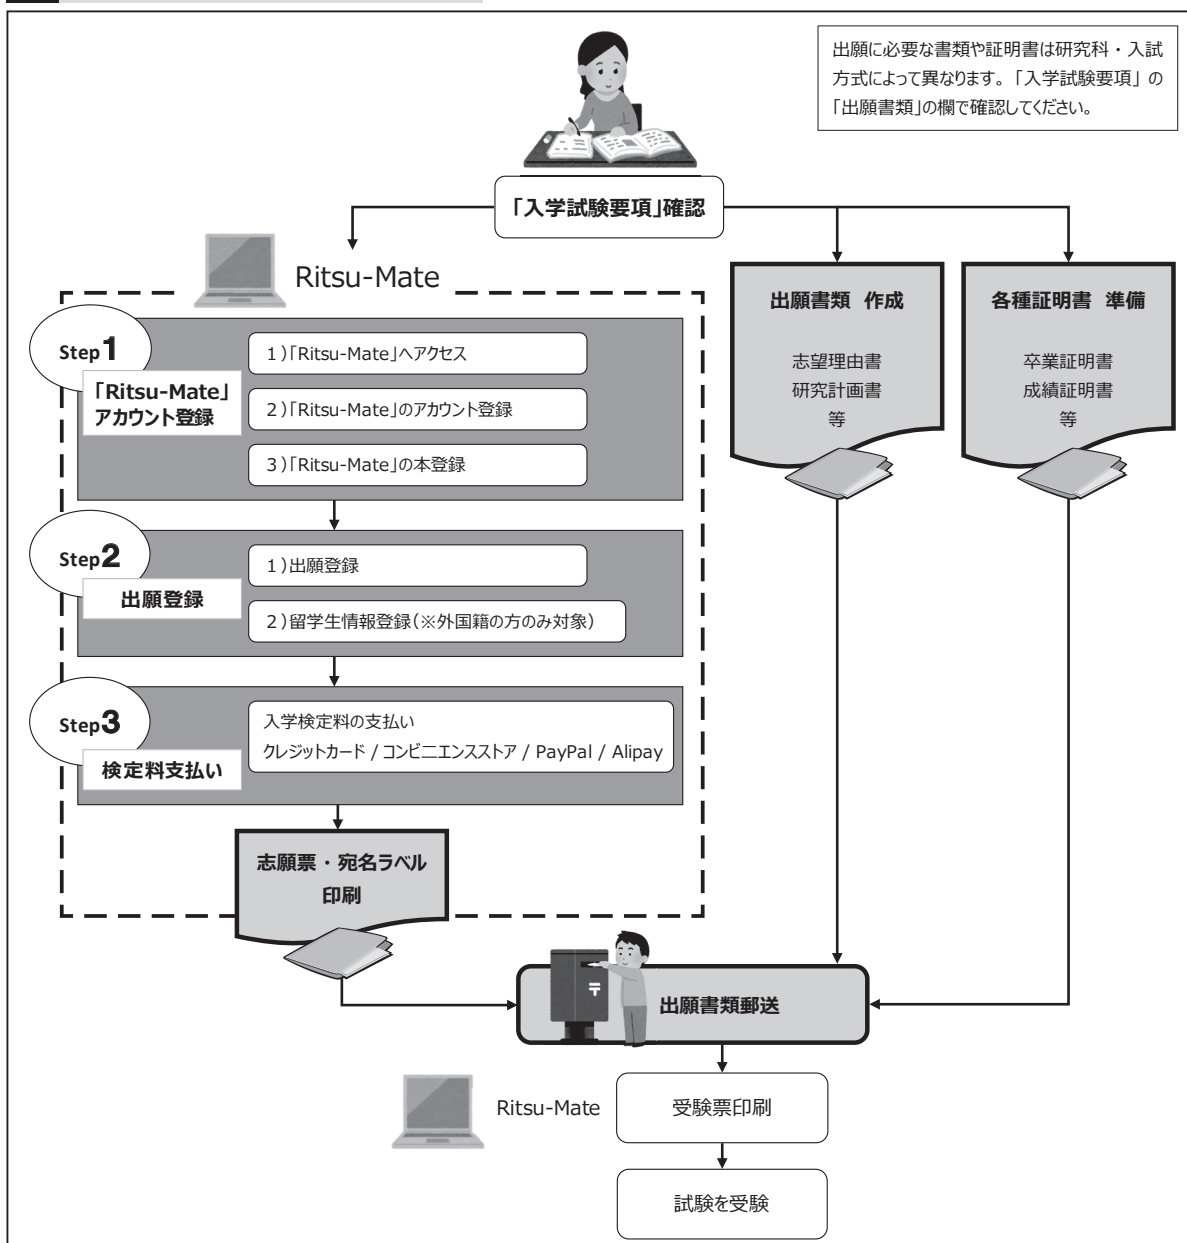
出願に必要な書類や証明書は研究科・入試方式によって異なります。「入学試験要項」の「出願書類」の欄で確認してください。

「入学試験要項」確認

Ritsu-Mate

Step1
「Ritsu-Mate」アカウント登録
1）「Ritsu-Mate」へアクセス
2）「Ritsu-Mate」のアカウント登録
3）「Ritsu-Mate」の本登録

Step2
出願登録
1）出願登録
2）留学生情報登録（※外国籍の方のみ対象）

Step3
検定料支払い
入学検定料の支払い
クレジットカード / コンビニエンスストア / PayPal / Alipay

志願票・宛名ラベル印刷

出願書類 作成
志望理由書
研究計画書
等

各種証明書 準備
卒業証明書
成績証明書
等

出願書類郵送

Ritsu-Mate
受験票印刷

試験を受験